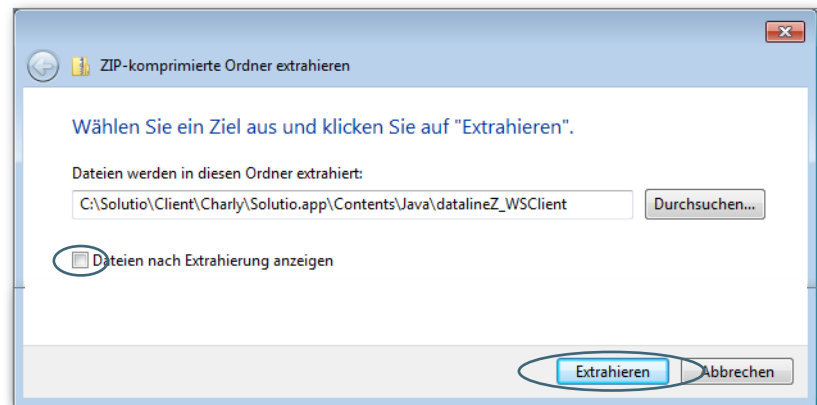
ZIP-komprimierte Ordner extrahieren

Wählen Sie ein Ziel aus und klicken Sie auf "Extrahieren".

Dateien werden in diesen Ordner extrahiert:

C:\Solutio\Client\Charly\Solutio.app\Contents\Java\datalineZ_WSClient

Durchsuchen...

Dateien nach Extrahierung anzeigen

Extrahieren

Abbrechen